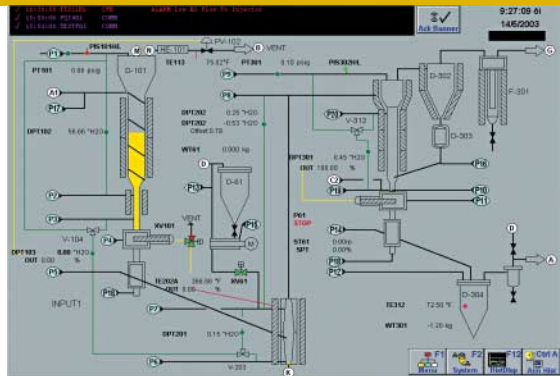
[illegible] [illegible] ALARM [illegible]
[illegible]
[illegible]

Ack Banner

9:27:09 ôi
14/5/2003

P1
PIS101HL
M
N
HE-101
PV-102
B
VENT
PT101
0.09 psig
D-101
TE113
75.62 °F
PT301
0.10 psig
PIS302HL
P5
D-302
G
F-301
A1
P17
DPT202
0.26 "H2O
DPT202
-0.53 "H2O
Offset 0.19
P9
V-312
DPT102
58.66 "H2O
WT401
0.000 kg
D
D-61
D-303
P16
DPT301
6.45 "H2O
OUT 100.00 %
C
P2
P15
P18
P10
P11
P3
VENT
P61
STOP
V-104
XV101
DPT103
0.00 "H2O
OUT 0.00 %
P4
M
P14
B
ST61
SPT
0.00 hp
0.00%
P19
TE202A
266.00 °F
OUT 0.00 %
XV61
P12
P13
A
INPUT1
P7
D-304
TE312
72.50 °F
WT301
-1.20 kg
DPT201
0.13 "H2O
P8
V-201
K
F1
Menu
F2
System
F12
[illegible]
Ctrl A
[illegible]